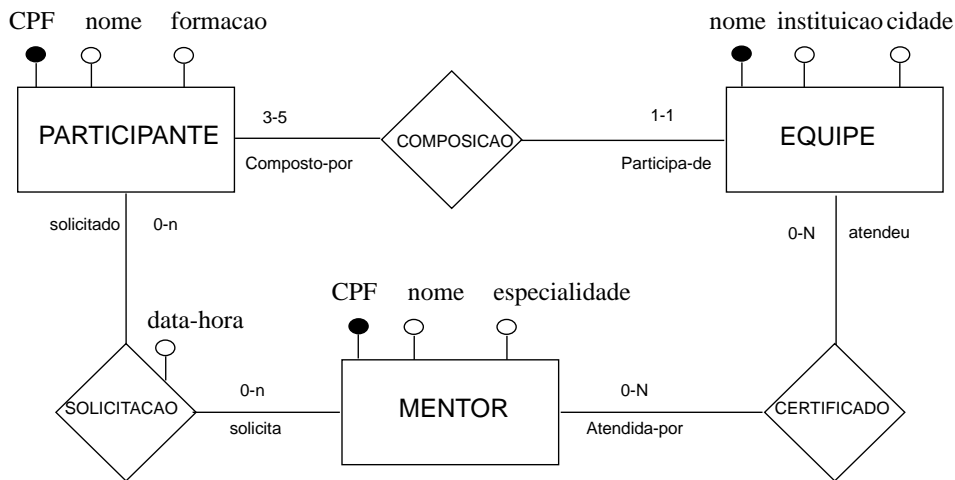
CPF nome formacao

nome instituicao cidade

PARTICIPANTE

3-5

Composto-por

COMPOSICAO

1-1

Participa-de

EQUIPE

solicitado 0-n

0-N atendeu

CPF nome especialidade

data-hora

SOLICITACAO

0-n

solicita

MENTOR

0-N

Atendida-por

CERTIFICADO